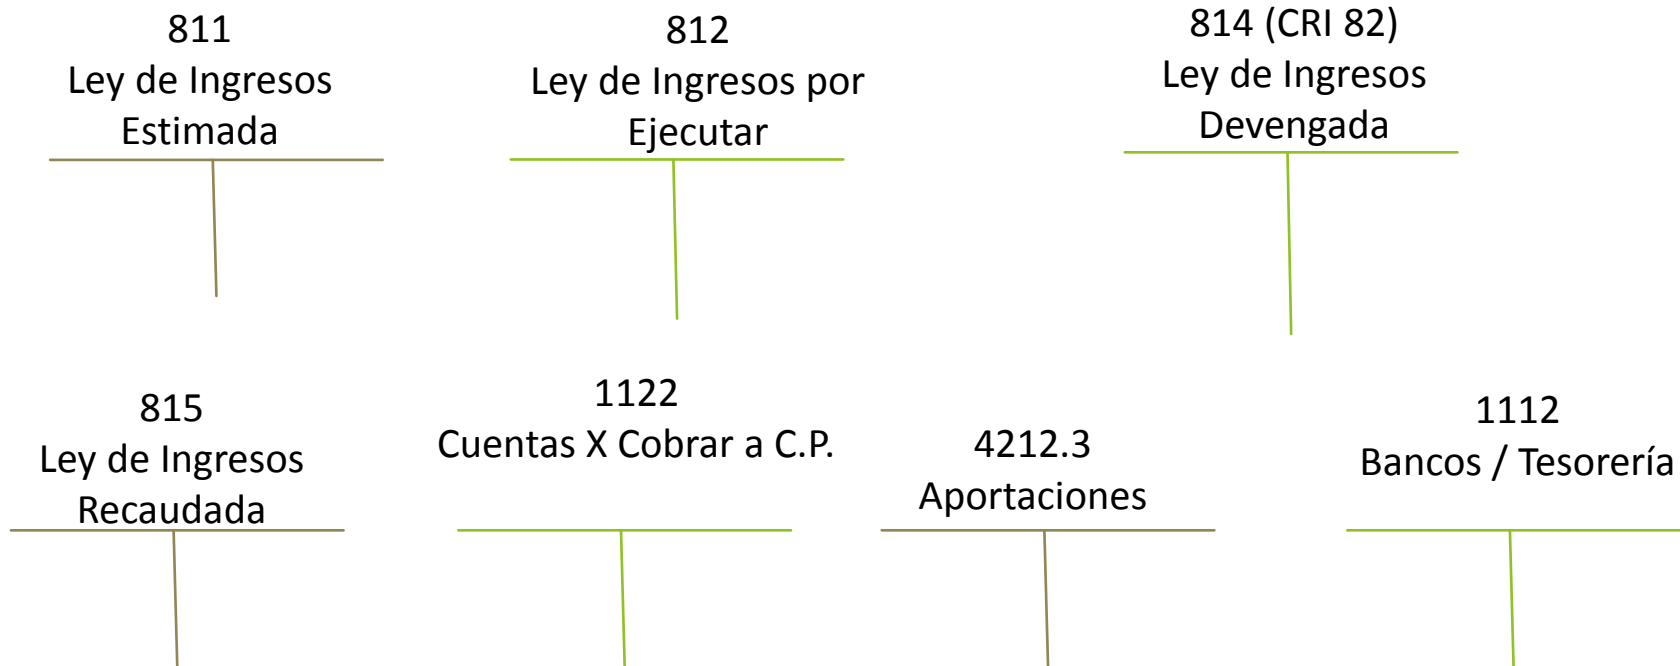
811
Ley de Ingresos
Estimada

812
Ley de Ingresos por
Ejecutar

814 (CRI 82)
Ley de Ingresos
Devengada

815
Ley de Ingresos
Recaudada

1122
Cuentas X Cobrar a C.P.

4212.3
Aportaciones

1112
Bancos / Tesorería